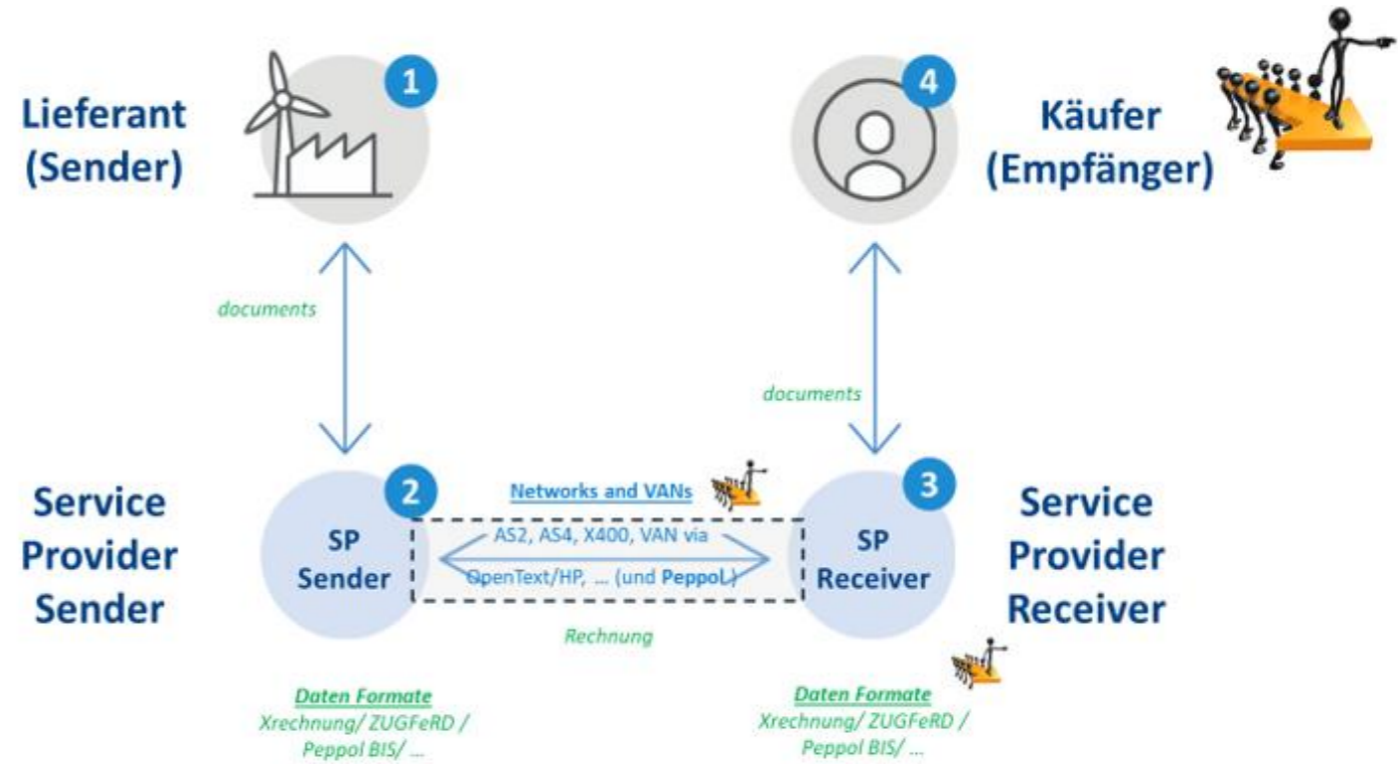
1

Lieferant (Sender)

4

Käufer (Empfänger)

documents

documents

Service Provider Sender

2

SP Sender

Networks and VANs

AS2, AS4, X400, VAN via OpenText/HP, … (und Peppol)

3

SP Receiver

Service Provider Receiver

Rechnung

Daten Formate
Xrechnung/ ZUGFeRD / Peppol BIS/ …

Daten Formate
Xrechnung/ ZUGFeRD / Peppol BIS/ …